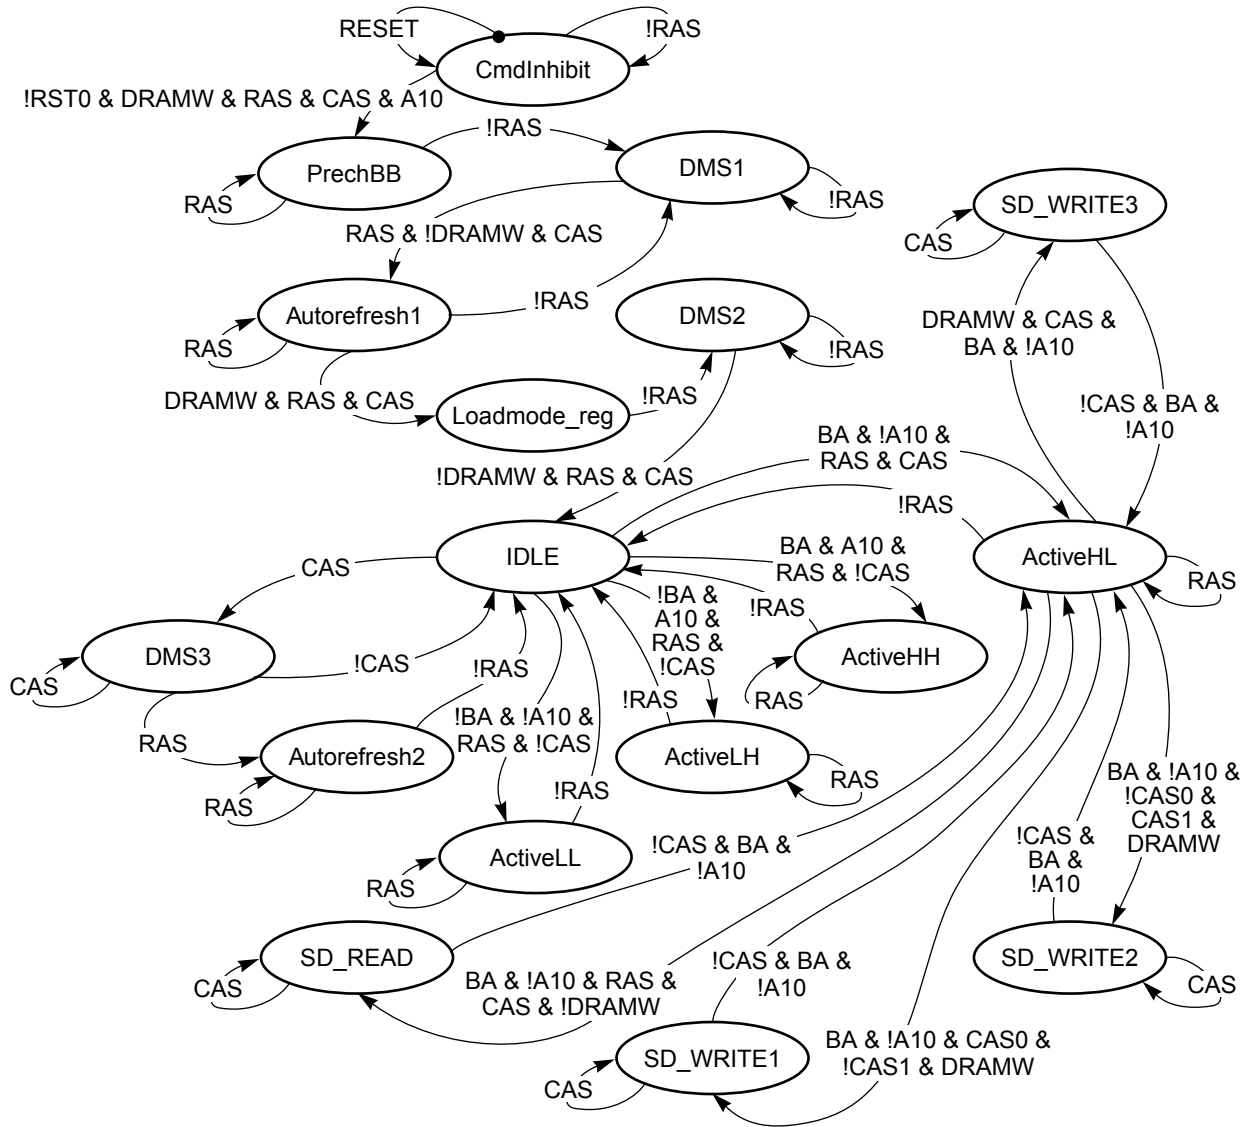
RESET
!RAS
CmdInhibit
!RST0 & DRAMW & RAS & CAS & A10
!RAS
PrechBB
DMS1
RAS
!RAS
SD_WRITE3
RAS & !DRAMW & CAS
CAS
!RAS
Autorefresh1
DMS2
RAS
!RAS
DRAMW & CAS & BA & !A10
DRAMW & RAS & CAS
!RAS
Loadmode_reg
!CAS & BA & !A10
BA & !A10 & RAS & CAS
!DRAMW & RAS & CAS
!RAS
IDLE
ActiveHL
BA & A10 & RAS & !CAS
CAS
RAS
!BA & A10 & RAS & !CAS
!RAS
DMS3
ActiveHH
CAS
!CAS
!RAS
RAS
!RAS
RAS
!BA & !A10 & RAS & !CAS
Autorefresh2
ActiveLH
RAS
RAS
BA & !A10 & !CAS0 & CAS1 & DRAMW
!RAS
!CAS & BA & !A10
!CAS & BA & !A10
ActiveLL
RAS
SD_READ
SD_WRITE2
CAS
BA & !A10 & RAS & CAS & !DRAMW
!CAS & BA & !A10
CAS
SD_WRITE1
BA & !A10 & CAS0 & !CAS1 & DRAMW
CAS